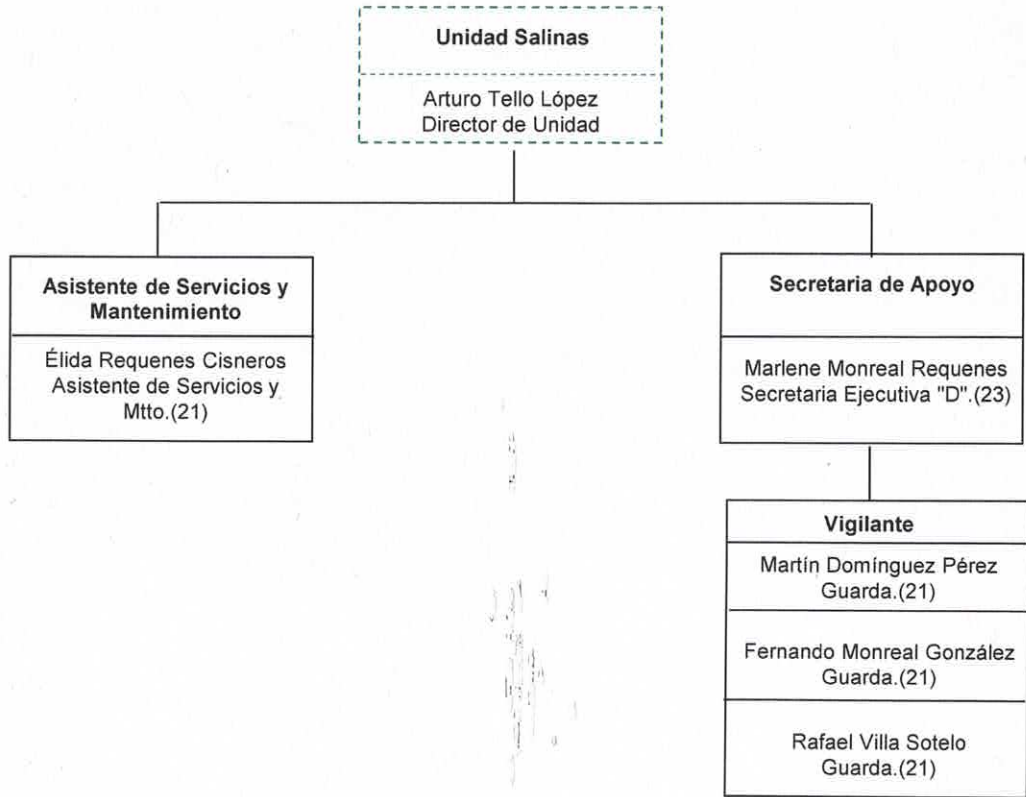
Unidad Salinas

Arturo Tello López
Director de Unidad

Asistente de Servicios y Mantenimiento

Élida Requenes Cisneros
Asistente de Servicios y Mtto.(21)

Secretaria de Apoyo

Marlene Monreal Requenes
Secretaria Ejecutiva "D".(23)

Vigilante

Martín Domínguez Pérez
Guarda.(21)

Fernando Monreal González
Guarda.(21)

Rafael Villa Sotelo
Guarda.(21)